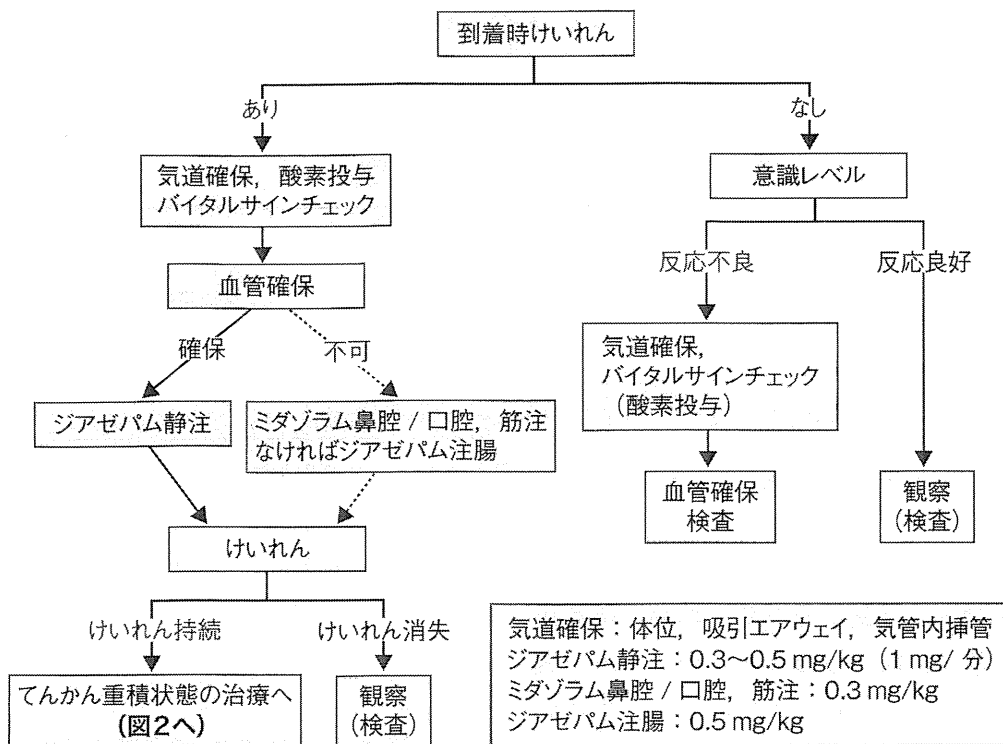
到着時けいれん

あり

気道確保，酸素投与
バイタルサインチェック

血管確保

確保

ジアゼパム静注

不可

ミダゾラム鼻腔 / 口腔，筋注
なければジアゼパム注腸

けいれん

けいれん持続

てんかん重積状態の治療へ
(図2へ)

けいれん消失

観察
(検査)

なし

意識レベル

反応不良

気道確保，
バイタルサインチェック
（酸素投与）

血管確保
検査

反応良好

観察
（検査）

気道確保：体位，吸引エアウェイ，気管内挿管
ジアゼパム静注：0.3〜0.5 mg/kg（1 mg/ 分）
ミダゾラム鼻腔 / 口腔，筋注：0.3 mg/kg
ジアゼパム注腸：0.5 mg/kg